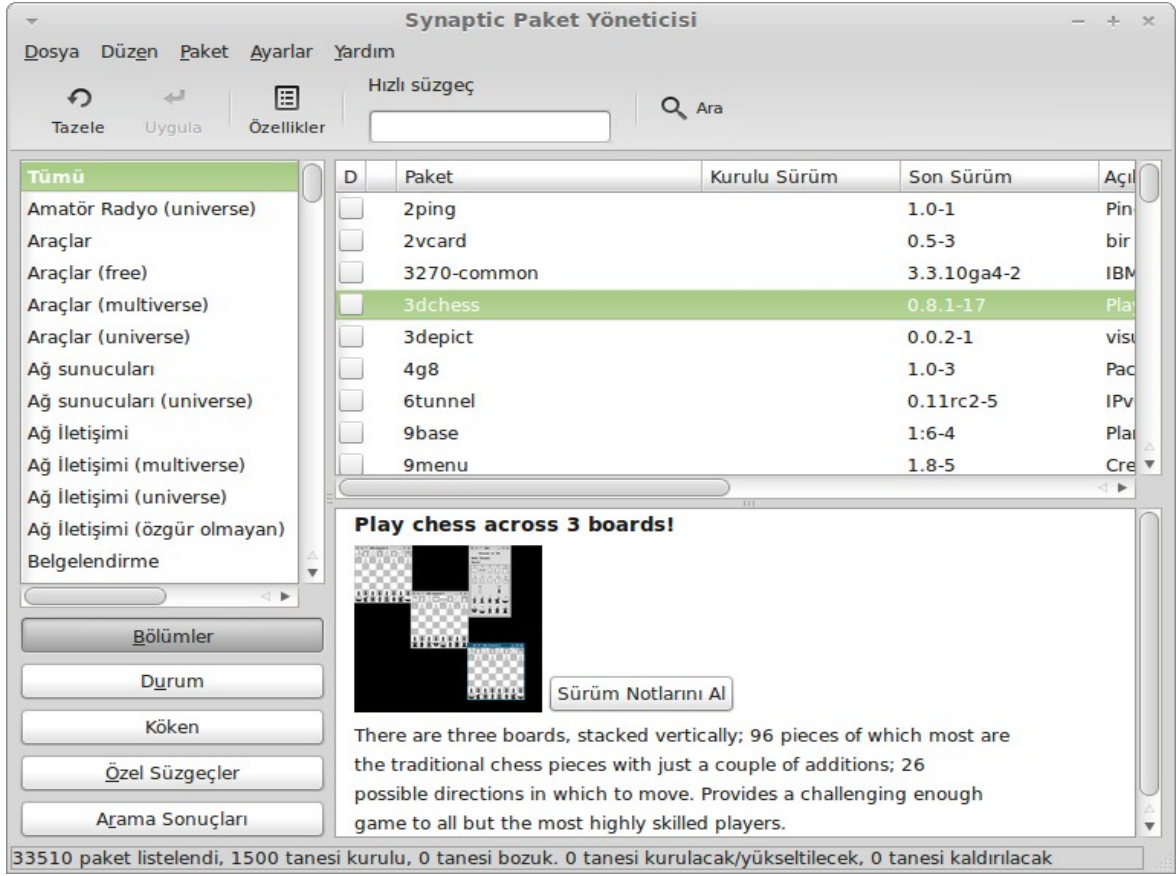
Synaptic Paket Yöneticisi

Dosya Düzen Paket Ayarlar Yardım

Tazele Uygula Özellikler Hızlı süzgeç Ara

Tümü
Amatör Radyo (universe)
Araçlar
Araçlar (free)
Araçlar (multiverse)
Araçlar (universe)
Ağ sunucuları
Ağ sunucuları (universe)
Ağ İletişimi
Ağ İletişimi (multiverse)
Ağ İletişimi (universe)
Ağ İletişimi (özgür olmayan)
Belgelendirme

| D | Paket | Kurulu Sürüm | Son Sürüm | Açı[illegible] |
|---|---|---|---|---|
| | 2ping | | 1.0-1 | Pin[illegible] |
| | 2vcard | | 0.5-3 | bir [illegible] |
| | 3270-common | | 3.3.10ga4-2 | IBM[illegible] |
| | 3dchess | | 0.8.1-17 | Pla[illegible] |
| | 3depict | | 0.0.2-1 | visu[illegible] |
| | 4g8 | | 1.0-3 | Pac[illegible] |
| | 6tunnel | | 0.11rc2-5 | IPv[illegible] |
| | 9base | | 1:6-4 | Pla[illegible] |
| | 9menu | | 1.8-5 | Cre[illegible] |

Play chess across 3 boards!

Sürüm Notlarını Al

There are three boards, stacked vertically; 96 pieces of which most are the traditional chess pieces with just a couple of additions; 26 possible directions in which to move. Provides a challenging enough game to all but the most highly skilled players.

Bölümler
Durum
Köken
Özel Süzgeçler
Arama Sonuçları

33510 paket listelendi, 1500 tanesi kurulu, 0 tanesi bozuk. 0 tanesi kurulacak/yükseltilecek, 0 tanesi kaldırılacak